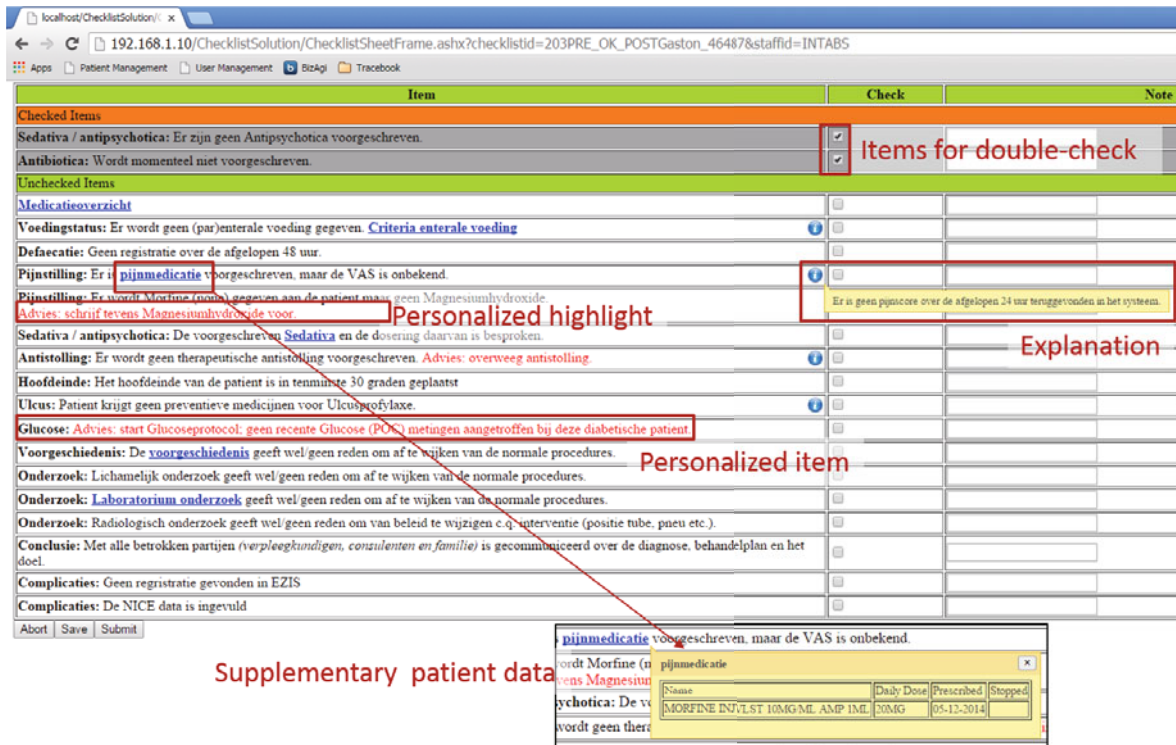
localhost/ChecklistSolution/C ×

192.168.1.10/ChecklistSolution/ChecklistSheetFrame.ashx?checklistid=203PRE_OK_POSTGaston_46487&staffid=INTABS

Apps Patient Management User Management BizAgi Tracebook

| Item | Check | Note |
|---|---|---|
| Checked Items | | |
| **Sedativa / antipsychotica:** Er zijn geen Antipsychotica voorgeschreven. | ✔ | |
| **Antibiotica:** Wordt momenteel niet voorgeschreven. | ✔ | |
| Unchecked Items | | |
| Medicatieoverzicht | | |
| **Voedingstatus:** Er wordt geen (par)enterale voeding gegeven. Criteria enterale voeding | | |
| **Defaecatie:** Geen registratie over de afgelopen 48 uur. | | |
| **Pijnstilling:** Er is pijnmedicatie voorgeschreven, maar de VAS is onbekend. | | |
| **Pijnstilling:** Er wordt Morfine (nog) gegeven aan de patient maar geen Magnesiumhydroxide. Advies: schrijf tevens Magnesiumhydroxide voor. | | Er is geen pijnscore over de afgelopen 24 uur teruggevonden in het systeem. |
| **Sedativa / antipsychotica:** De voorgeschreven Sedativa en de dosering daarvan is besproken. | | |
| **Antistolling:** Er wordt geen therapeutische antistolling voorgeschreven. Advies: overweeg antistolling. | | |
| **Hoofdeinde:** Het hoofdeinde van de patient is in tenminste 30 graden geplaatst | | |
| **Ulcus:** Patient krijgt geen preventieve medicijnen voor Ulcusprofylaxe. | | |
| **Glucose:** Advies: start Glucoseprotocol; geen recente Glucose (POC) metingen aangetroffen bij deze diabetische patient. | | |
| **Voorgeschiedenis:** De voorgeschiedenis geeft wel/geen reden om af te wijken van de normale procedures. | | |
| **Onderzoek:** Lichamelijk onderzoek geeft wel/geen reden om af te wijken van de normale procedures. | | |
| **Onderzoek:** Laboratorium onderzoek geeft wel/geen reden om af te wijken van de normale procedures. | | |
| **Onderzoek:** Radiologisch onderzoek geeft wel/geen reden om van beleid te wijzigen c.q. interventie (positie tube, pneu etc.). | | |
| **Conclusie:** Met alle betrokken partijen *(verpleegkundigen, consulenten en familie)* is gecommuniceerd over de diagnose, behandelplan en het doel. | | |
| **Complicaties:** Geen registratie gevonden in EZIS | | |
| **Complicaties:** De NICE data is ingevuld | | |

Abort Save Submit

Items for double-check

Personalized highlight

Explanation

Personalized item

Supplementary patient data

s pijnmedicatie voorgeschreven, maar de VAS is onbekend.
ordt Morfine (n
vens Magnesium
ychotica: De v
wordt geen thera

pijnmedicatie ×

| Name | Daily Dose | Prescribed | Stopped |
|---|---|---|---|
| MORFINE INJVLST 10MG/ML AMP 1ML | 20MG | 05-12-2014 | |